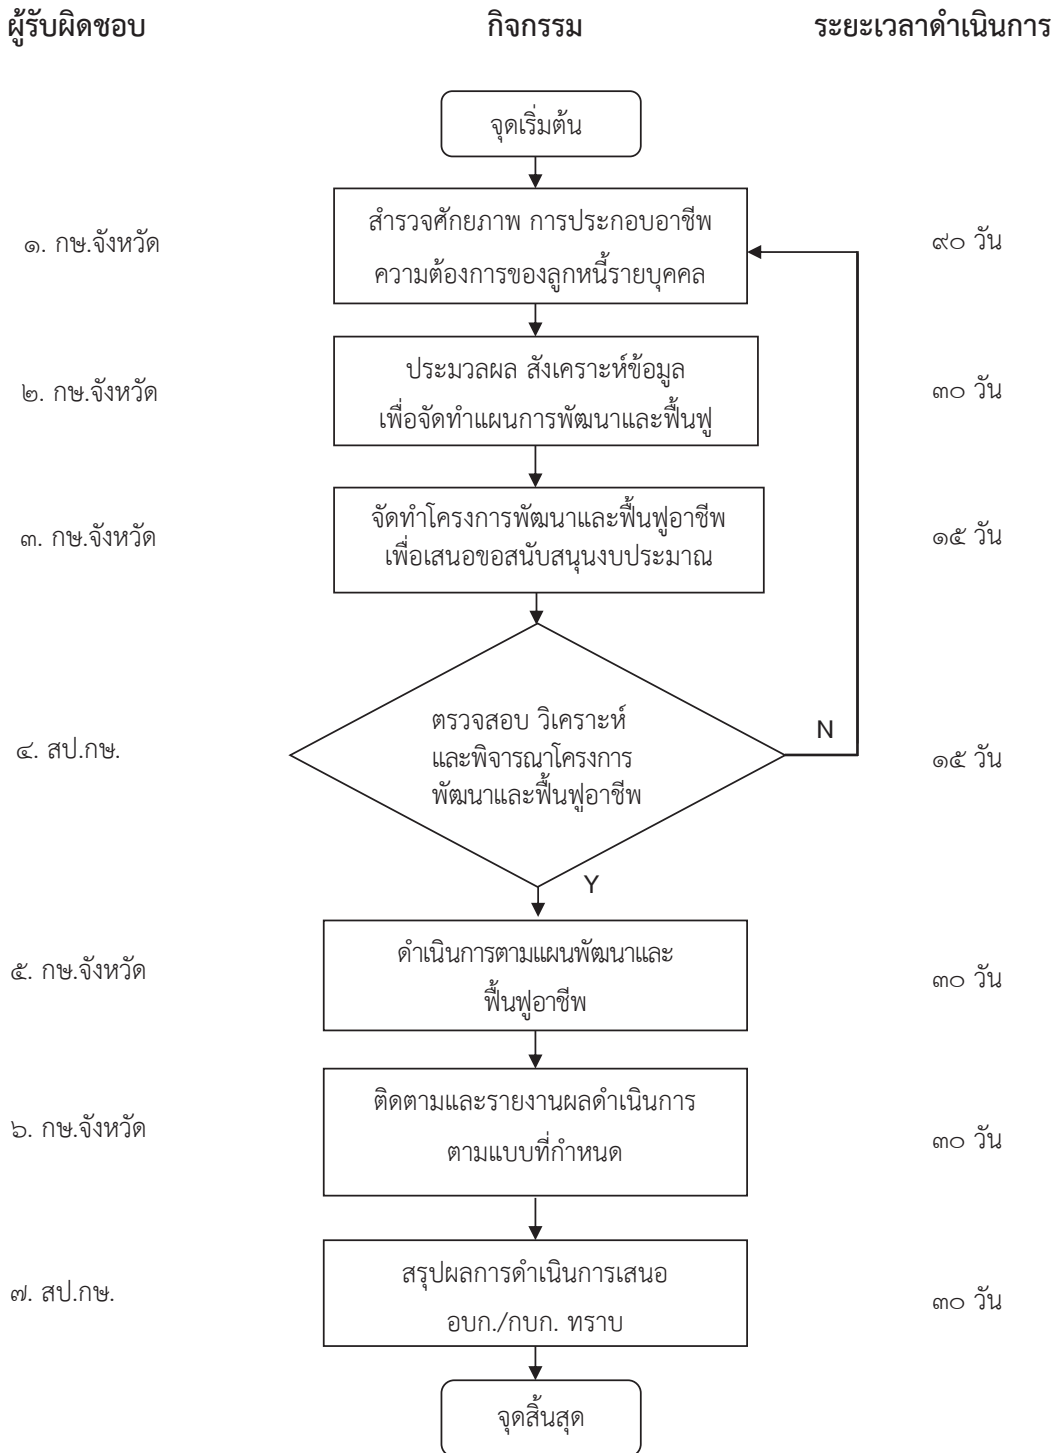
ผู้รับผิดชอบ

กิจกรรม

ระยะเวลาดำเนินการ

จุดเริ่มต้น

๑. กษ.จังหวัด

สำรวจศักยภาพ การประกอบอาชีพ ความต้องการของลูกหนี้รายบุคคล

๙๐ วัน

๒. กษ.จังหวัด

ประมวลผล สังเคราะห์ข้อมูล เพื่อจัดทำแผนการพัฒนาและฟื้นฟู

๓๐ วัน

๓. กษ.จังหวัด

จัดทำโครงการพัฒนาและฟื้นฟูอาชีพ เพื่อเสนอขอสนับสนุนงบประมาณ

๑๕ วัน

๔. สป.กษ.

ตรวจสอบ วิเคราะห์ และพิจารณาโครงการ พัฒนาและฟื้นฟูอาชีพ

N

๑๕ วัน

Y

๕. กษ.จังหวัด

ดำเนินการตามแผนพัฒนาและฟื้นฟูอาชีพ

๓๐ วัน

๖. กษ.จังหวัด

ติดตามและรายงานผลดำเนินการ ตามแบบที่กำหนด

๓๐ วัน

๗. สป.กษ.

สรุปผลการดำเนินการเสนอ อบก./กบก. ทราบ

๓๐ วัน

จุดสิ้นสุด